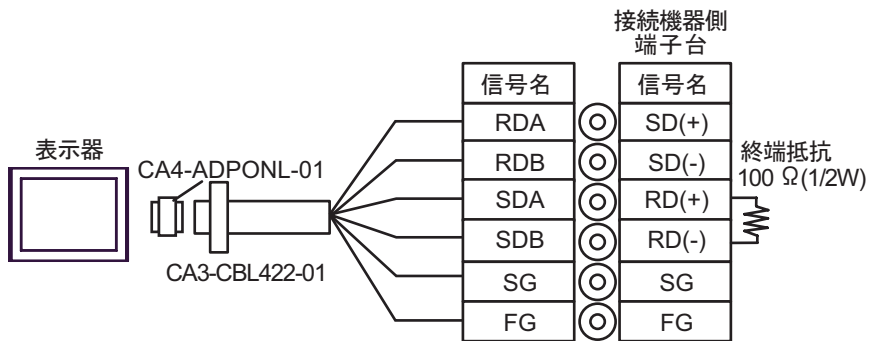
接続機器側
端子台

表示器

CA4-ADPONL-01

CA3-CBL422-01

| 信号名 |
|---|
| RDA |
| RDB |
| SDA |
| SDB |
| SG |
| FG |

| 信号名 |
|---|
| SD(+) |
| SD(-) |
| RD(+) |
| RD(-) |
| SG |
| FG |

終端抵抗
100 Ω(1/2W)